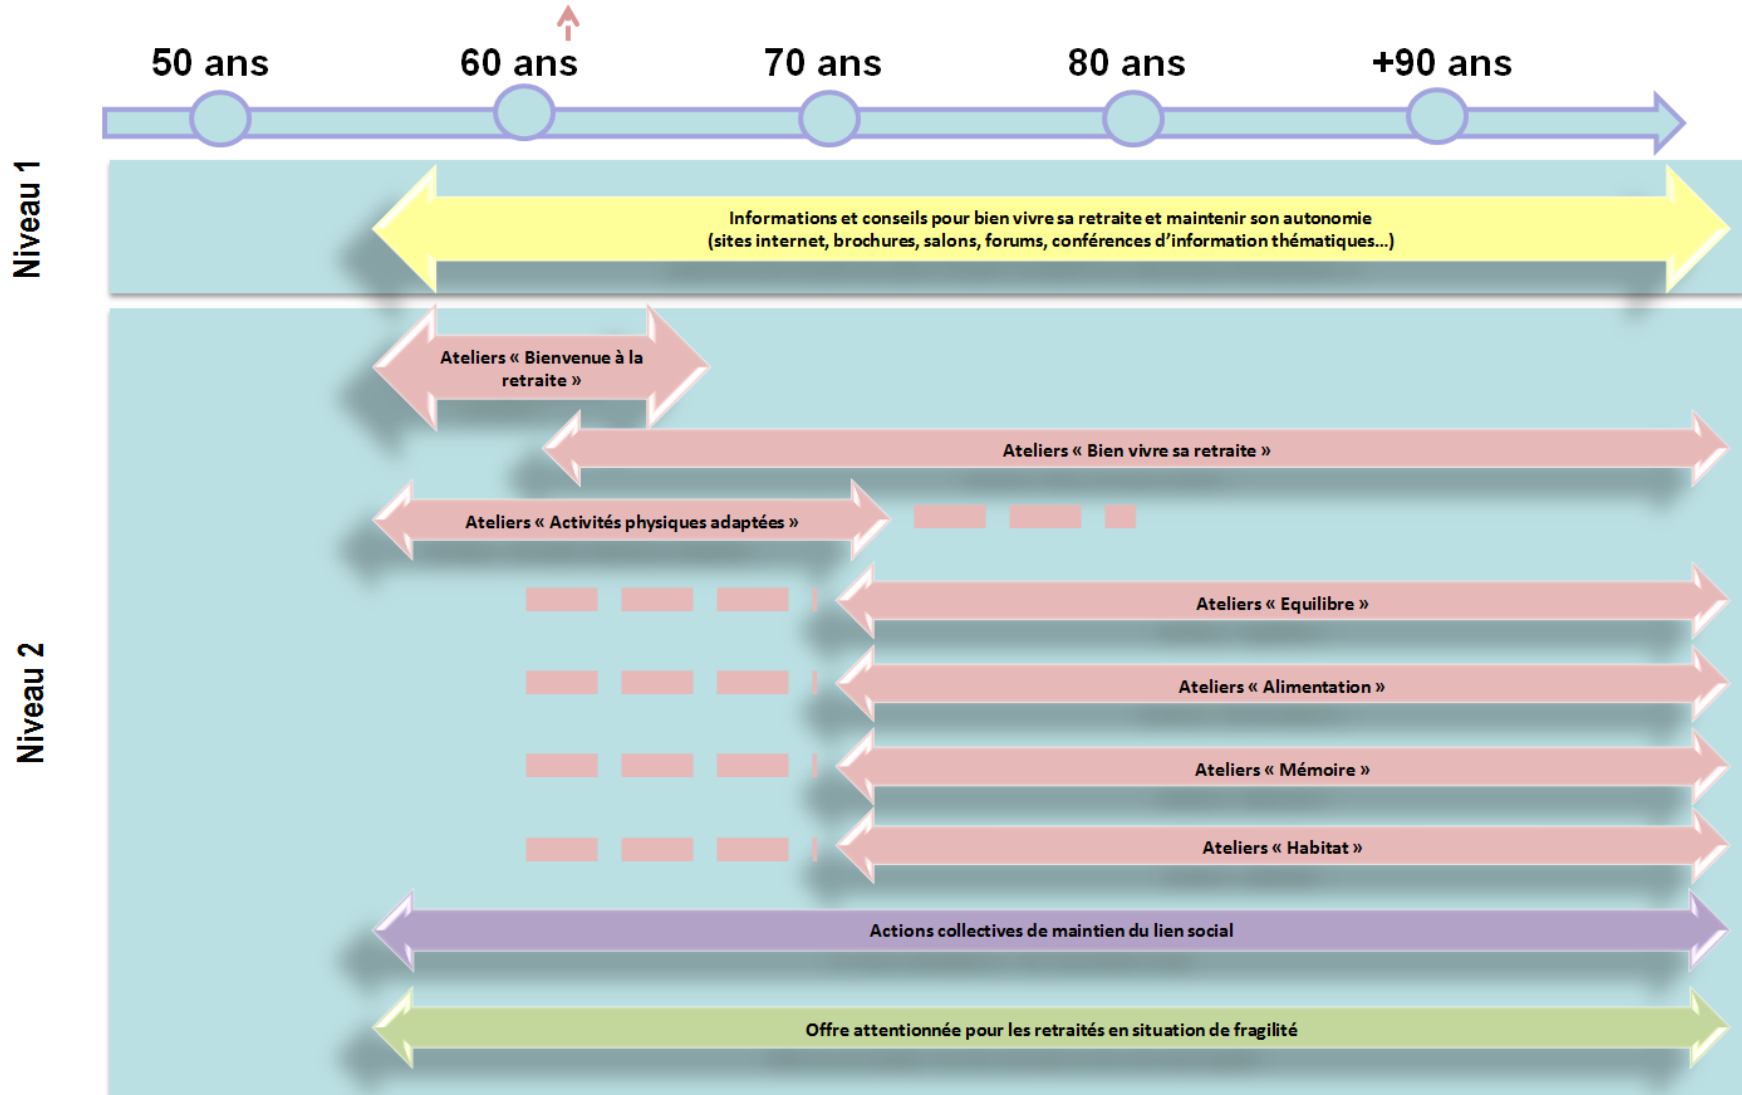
50 ans
60 ans
70 ans
80 ans
+90 ans

Niveau 1

Informations et conseils pour bien vivre sa retraite et maintenir son autonomie
(sites internet, brochures, salons, forums, conférences d'information thématiques...)

Niveau 2

Ateliers « Bienvenue à la retraite »

Ateliers « Bien vivre sa retraite »

Ateliers « Activités physiques adaptées »

Ateliers « Equilibre »

Ateliers « Alimentation »

Ateliers « Mémoire »

Ateliers « Habitat »

Actions collectives de maintien du lien social

Offre attentionnée pour les retraités en situation de fragilité